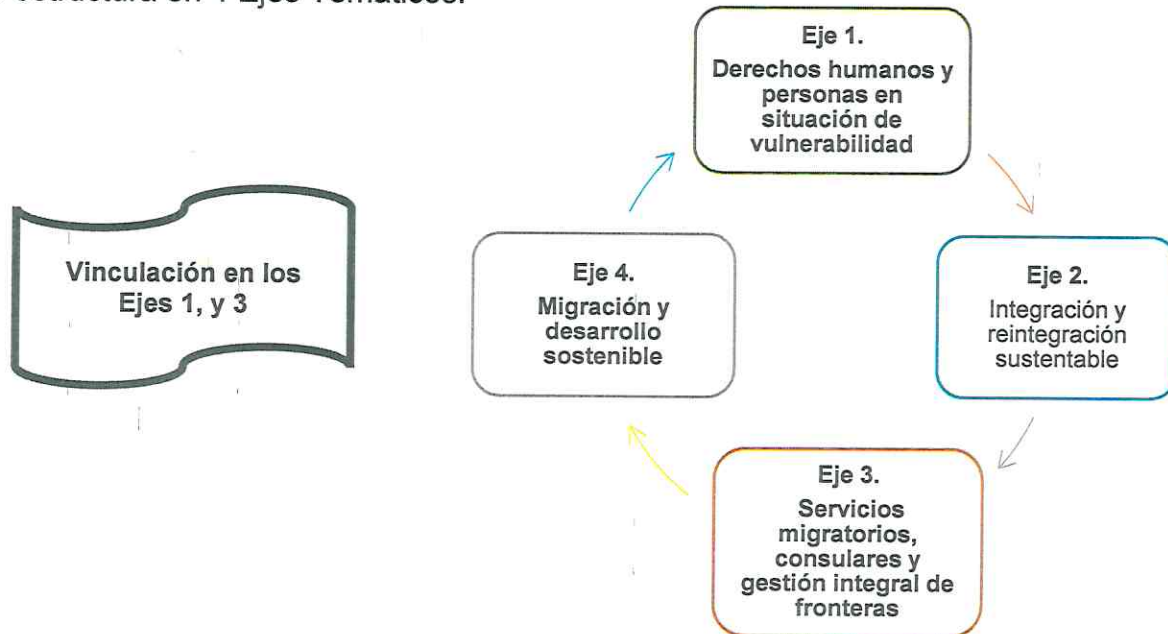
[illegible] en 4 Ejes Temáticos:

Vinculación en los Ejes 1, y 3

Eje 1.
Derechos humanos y personas en situación de vulnerabilidad

Eje 2.
Integración y reintegración sustentable

Eje 3.
Servicios migratorios, consulares y gestión integral de fronteras

Eje 4.
Migración y desarrollo sostenible